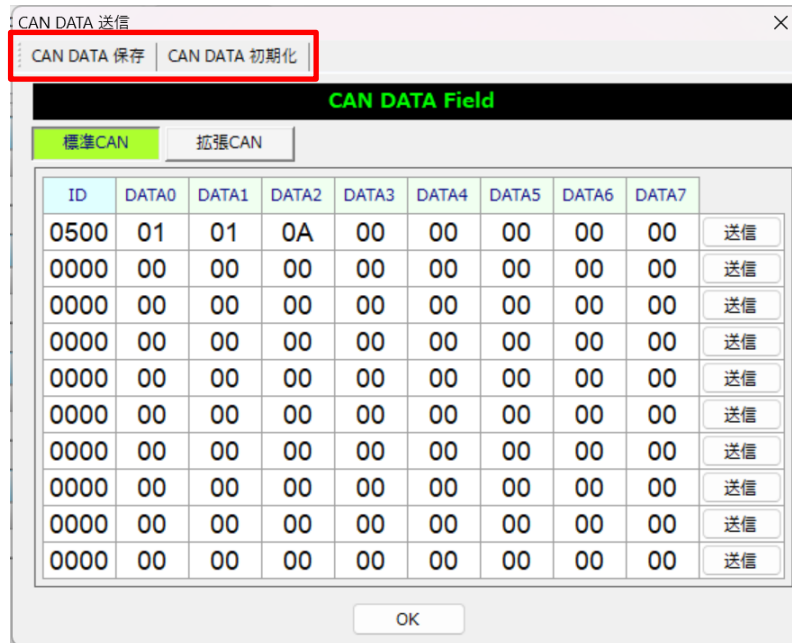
CAN DATA 送信

CAN DATA 保存 | CAN DATA 初期化

CAN DATA Field

標準CAN 拡張CAN

| ID | DATA0 | DATA1 | DATA2 | DATA3 | DATA4 | DATA5 | DATA6 | DATA7 | |
|---|---|---|---|---|---|---|---|---|---|
| 0500 | 01 | 01 | 0A | 00 | 00 | 00 | 00 | 00 | 送信 |
| 0000 | 00 | 00 | 00 | 00 | 00 | 00 | 00 | 00 | 送信 |
| 0000 | 00 | 00 | 00 | 00 | 00 | 00 | 00 | 00 | 送信 |
| 0000 | 00 | 00 | 00 | 00 | 00 | 00 | 00 | 00 | 送信 |
| 0000 | 00 | 00 | 00 | 00 | 00 | 00 | 00 | 00 | 送信 |
| 0000 | 00 | 00 | 00 | 00 | 00 | 00 | 00 | 00 | 送信 |
| 0000 | 00 | 00 | 00 | 00 | 00 | 00 | 00 | 00 | 送信 |
| 0000 | 01 | 00 | 00 | 00 | 00 | 00 | 00 | 00 | 送信 |
| 0000 | 00 | 00 | 00 | 00 | 00 | 00 | 00 | 00 | 送信 |
| 0000 | 00 | 00 | 00 | 00 | 00 | 00 | 00 | 00 | 送信 |

OK